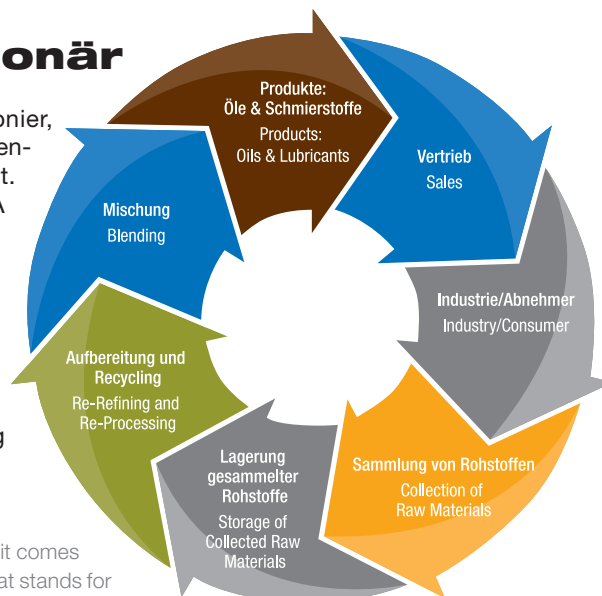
onär

onier,
en-
t.
A

g

it comes
at stands for

Produkte:
Öle & Schmierstoffe
Products:
Oils & Lubricants

Vertrieb
Sales

Industrie/Abnehmer
Industry/Consumer

Sammlung von Rohstoffen
Collection of
Raw Materials

Lagerung
gesammelter
Rohstoffe
Storage of
Collected Raw
Materials

Aufbereitung und
Recycling
Re-Refining and
Re-Processing

Mischung
Blending